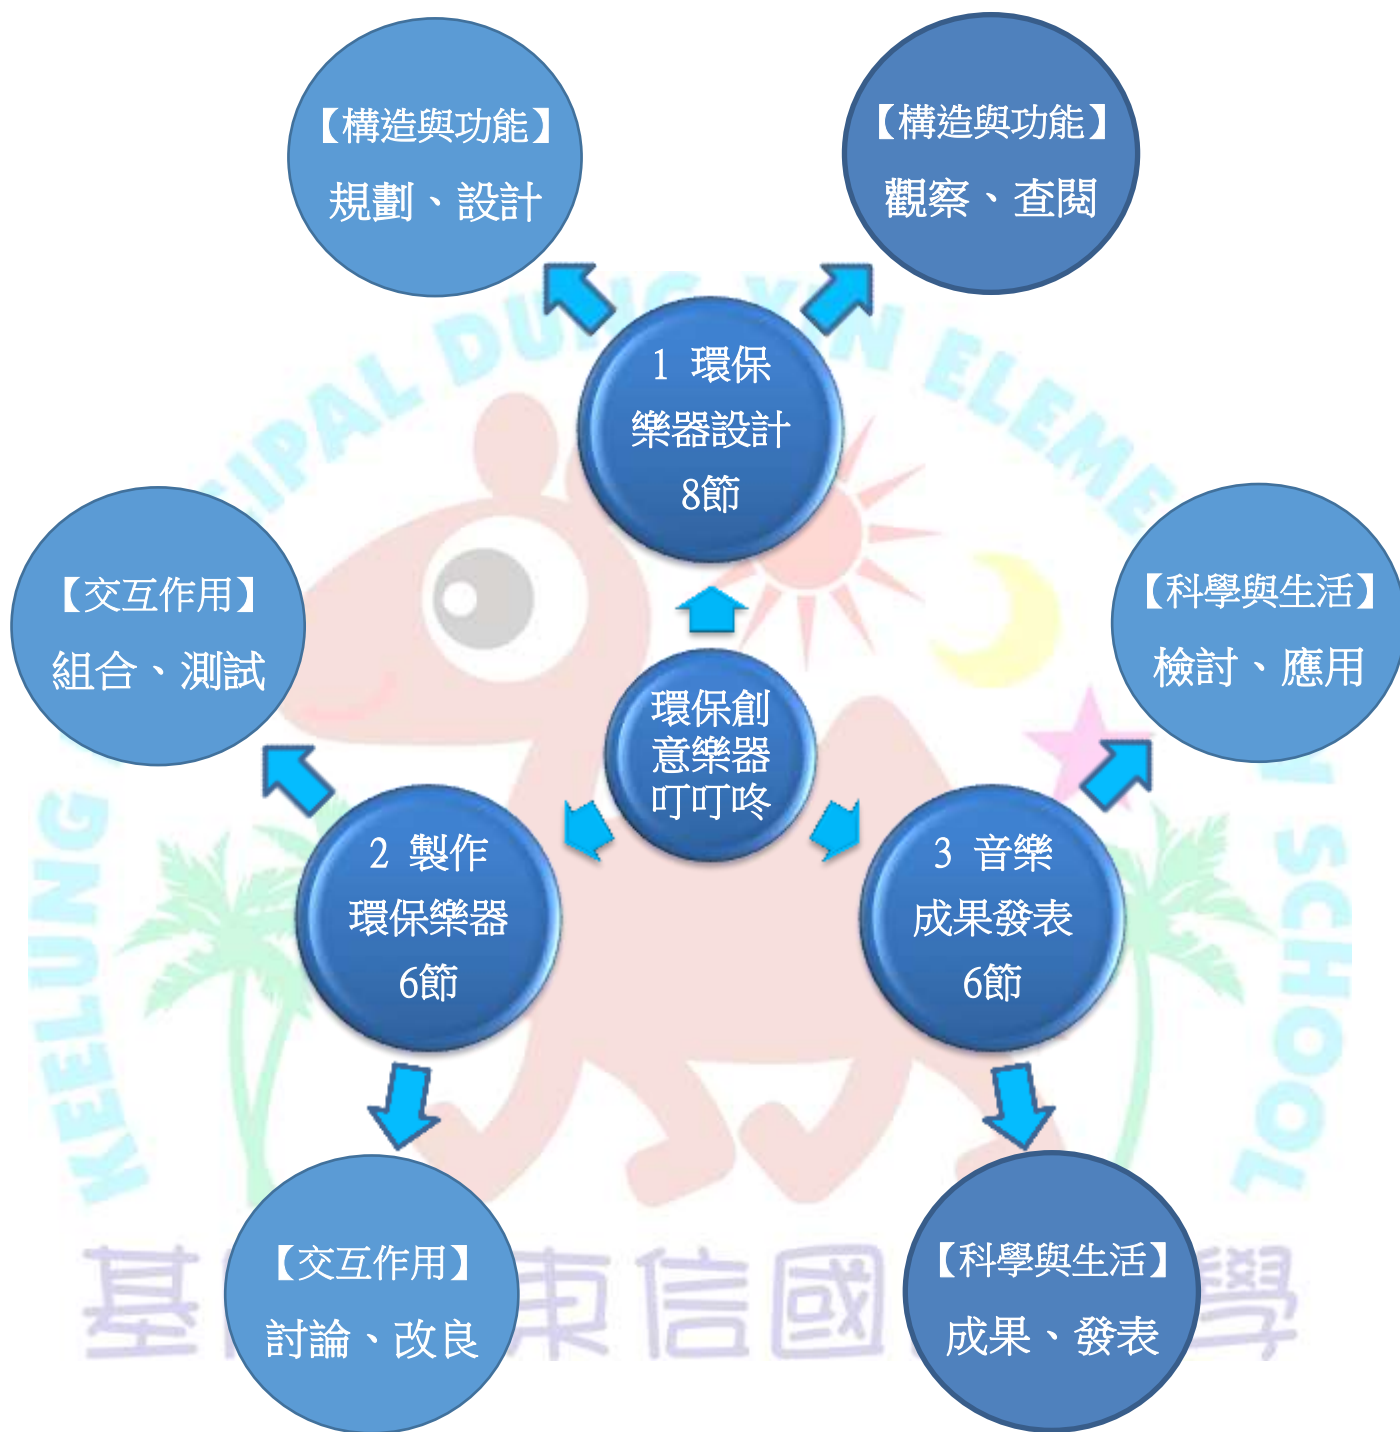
【構造與功能】
規劃、設計

【構造與功能】
觀察、查閱

1 環保
樂器設計
8節

【交互作用】
組合、測試

環保創
意樂器
叮叮咚

【科學與生活】
檢討、應用

2 製作
環保樂器
6節

3 音樂
成果發表
6節

【交互作用】
討論、改良

【科學與生活】
成果、發表

KEELUNG

PAL DU YIN ELEME

SCHOOL

基 東信國 學